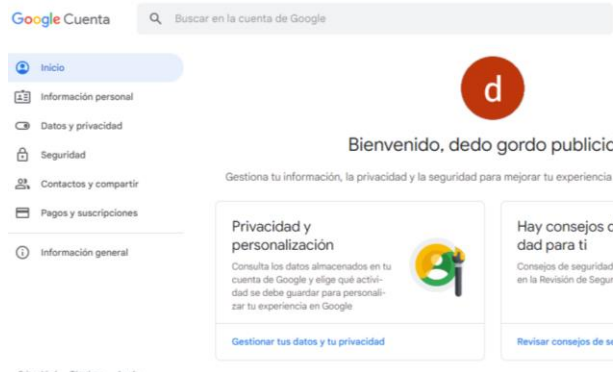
Google Cuenta

Buscar en la cuenta de Google

Inicio

Información personal

Datos y privacidad

Seguridad

Contactos y compartir

Pagos y suscripciones

Información general

d

Bienvenido, dedo gordo publicio

Gestiona tu información, la privacidad y la seguridad para mejorar tu experiencia

Privacidad y personalización

Consulta los datos almacenados en tu cuenta de Google y elige qué actividad se debe guardar para personalizar tu experiencia en Google

Gestionar tus datos y tu privacidad

Hay consejos d dad para ti

Consejos de seguridad en la Revisión de Segur

Revisar consejos de se